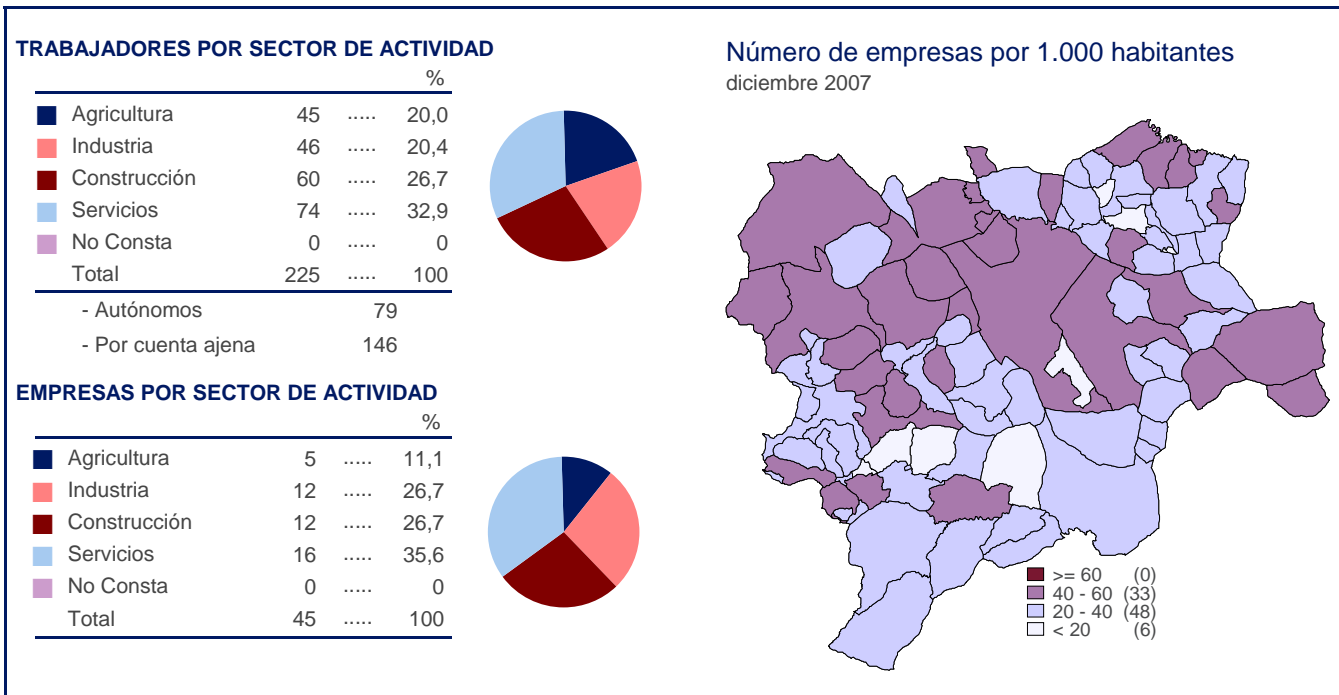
TRABAJADORES POR SECTOR DE ACTIVIDAD

| | | | % |
|---|---|---|---|
| Agricultura | 45 | ..... | 20,0 |
| Industria | 46 | ..... | 20,4 |
| Construcción | 60 | ..... | 26,7 |
| Servicios | 74 | ..... | 32,9 |
| No Consta | 0 | ..... | 0 |
| Total | 225 | ..... | 100 |

- Autónomos 79
- Por cuenta ajena 146

EMPRESAS POR SECTOR DE ACTIVIDAD

| | | | % |
|---|---|---|---|
| Agricultura | 5 | ..... | 11,1 |
| Industria | 12 | ..... | 26,7 |
| Construcción | 12 | ..... | 26,7 |
| Servicios | 16 | ..... | 35,6 |
| No Consta | 0 | ..... | 0 |
| Total | 45 | ..... | 100 |

Número de empresas por 1.000 habitantes
diciembre 2007

>= 60 (0)
40 - 60 (33)
20 - 40 (48)
< 20 (6)